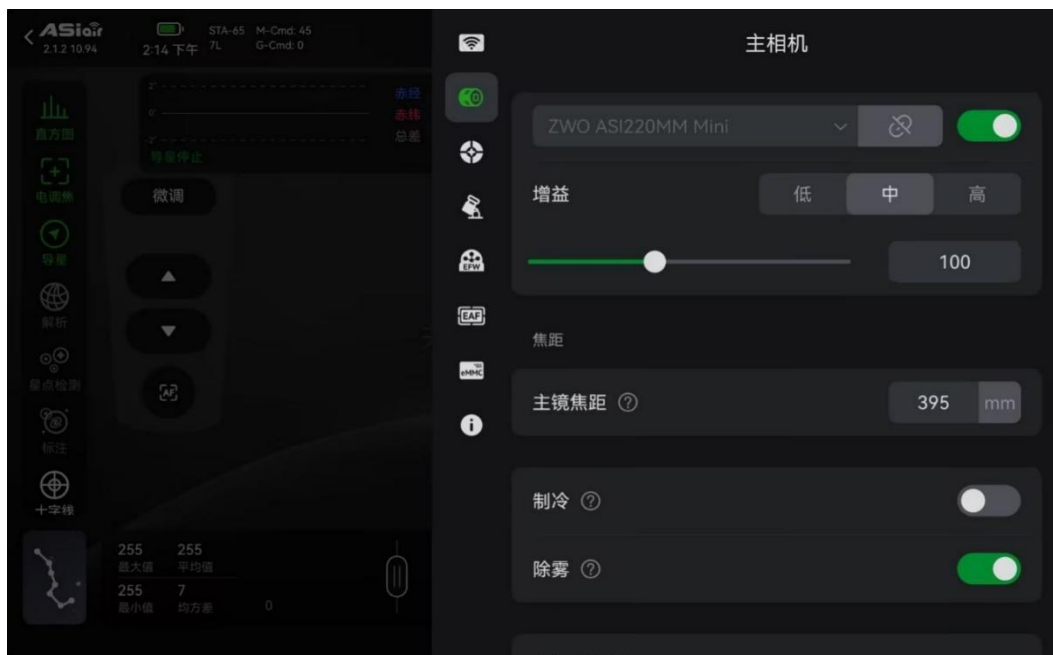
ASIair
2.1.2 10.94
2:14 下午
STA-65 M-Cmd: 45
7L G-Cmd: 0

赤经
赤纬
总差
导星停止

直方图
电调焦
导星
解析
星点检测
标注
十字线

微调

255 最大值
255 平均值
255 最小值
7 均方差
0

主相机

ZWO ASI220MM Mini

增益
低
中
高
100

焦距
主镜焦距 ⓘ
395 mm

制冷 ⓘ
除雾 ⓘ

EFW
EAF
eMMC